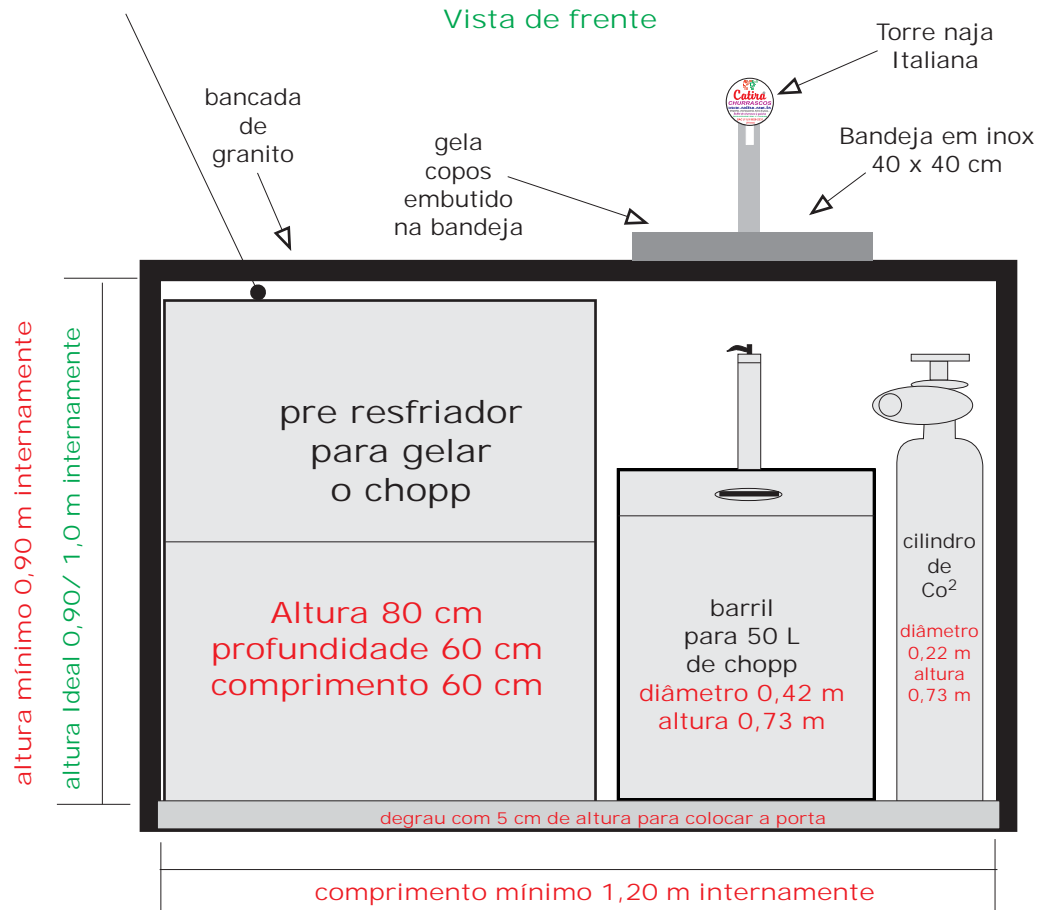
Vista de frente

Torre naja Italiana

Catira CHURRASCOS
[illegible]

bancada de granito

gela copos embutido na bandeja

Bandeja em inox 40 x 40 cm

altura mínimo 0,90 m internamente

altura Ideal 0,90/ 1,0 m internamente

pre resfriador para gelar o chopp

Altura 80 cm
profundidade 60 cm
comprimento 60 cm

barril para 50 L de chopp
diâmetro 0,42 m
altura 0,73 m

cilindro de $Co^2$
diâmetro 0,22 m
altura 0,73 m

degrau com 5 cm de altura para colocar a porta

comprimento mínimo 1,20 m internamente